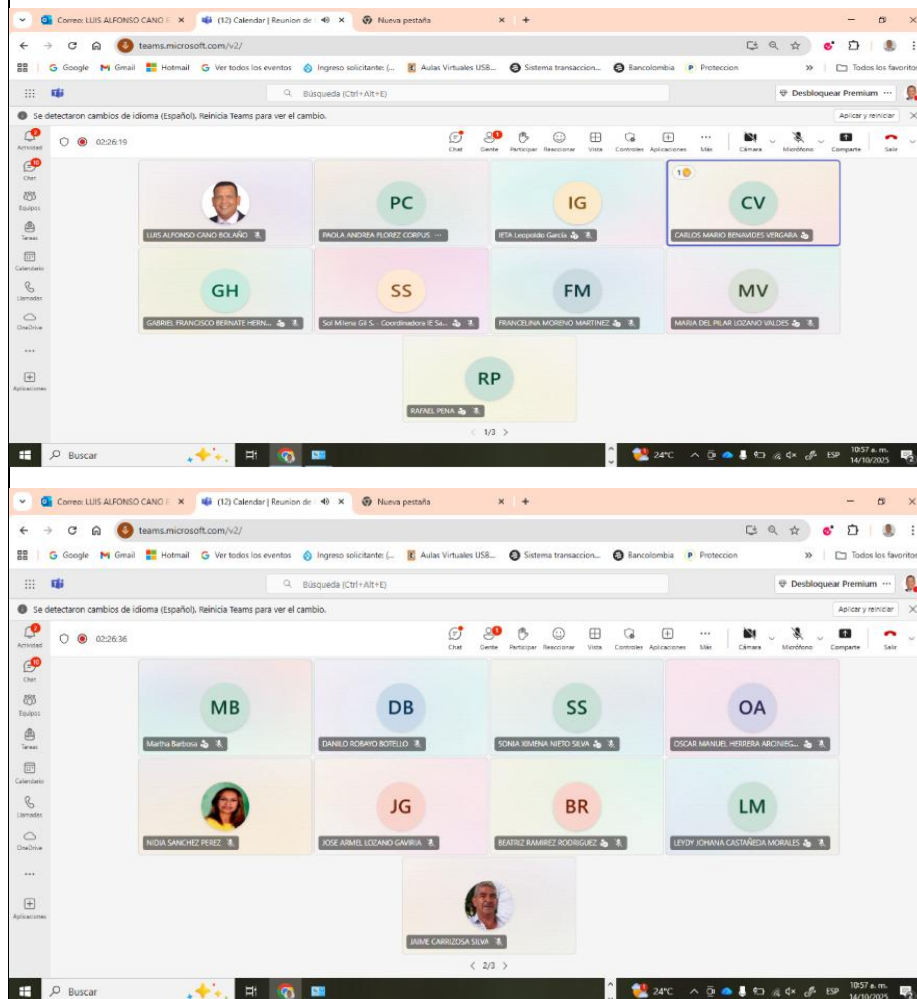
Correo: LUIS ALFONSO CANO F ×
(12) Calendar | Reunion de ×
Nueva pestaña ×
+
teams.microsoft.com/v2/
Google Gmail Hotmail Ver todos los eventos Ingreso solicitante: (... Aulas Virtuales USB... Sistema transaccion... Bancolombia Proteccion
Todos los favoritos
Búsqueda (Ctrl+Alt+E)
Desbloquear Premium ···
Se detectaron cambios de idioma (Español). Reinicia Teams para ver el cambio.
Aplicar y reiniciar
Actividad
Chat
Equipos
Tareas
Calendario
Llamadas
OneDrive
···
Aplicaciones
02:26:19
Chat Gente Participar Reaccionar Vista Controles Aplicaciones Más Cámara Micrófono Comparte Salir

LUIS ALFONSO CANO BOLAÑO
PC
PAOLA ANDREA FLOREZ CORPUS ···
IG
IETA Leopoldo García
1
CV
CARLOS MARIO BENAVIDES VERGARA
GH
GABRIEL FRANCISCO BERNATE HERN...
SS
Sol Milena Gil S. Coordinadora IE Sa...
FM
FRANCELINA MORENO MARTINEZ
MV
MARIA DEL PILAR LOZANO VALDES
RP
RAFAEL PENA
< 1/3 >
Buscar
24°C ESP 10:57 a. m. 14/10/2025

Correo: LUIS ALFONSO CANO F ×
(12) Calendar | Reunion de ×
Nueva pestaña ×
+
teams.microsoft.com/v2/
Google Gmail Hotmail Ver todos los eventos Ingreso solicitante: (... Aulas Virtuales USB... Sistema transaccion... Bancolombia Proteccion
Todos los favoritos
Búsqueda (Ctrl+Alt+E)
Desbloquear Premium ···
Se detectaron cambios de idioma (Español). Reinicia Teams para ver el cambio.
Aplicar y reiniciar
Actividad
Chat
Equipos
Tareas
Calendario
Llamadas
OneDrive
···
Aplicaciones
02:26:36
Chat Gente Participar Reaccionar Vista Controles Aplicaciones Más Cámara Micrófono Comparte Salir

MB
Martha Barbosa
DB
DANILO ROBAYO BOTELLO
SS
SONIA XIMENA NIETO SILVA
OA
OSCAR MANUEL HERRERA ARONIEG...
NIDIA SANCHEZ PEREZ
JG
JOSE ARMEL LOZANO GAVIRIA
BR
BEATRIZ RAMIREZ RODRIGUEZ
LM
LEYDY JOHANA CASTAÑEDA MORALES
JAIME CARRIZOSA SILVA
< 2/3 >
Buscar
24°C ESP 10:57 a. m. 14/10/2025